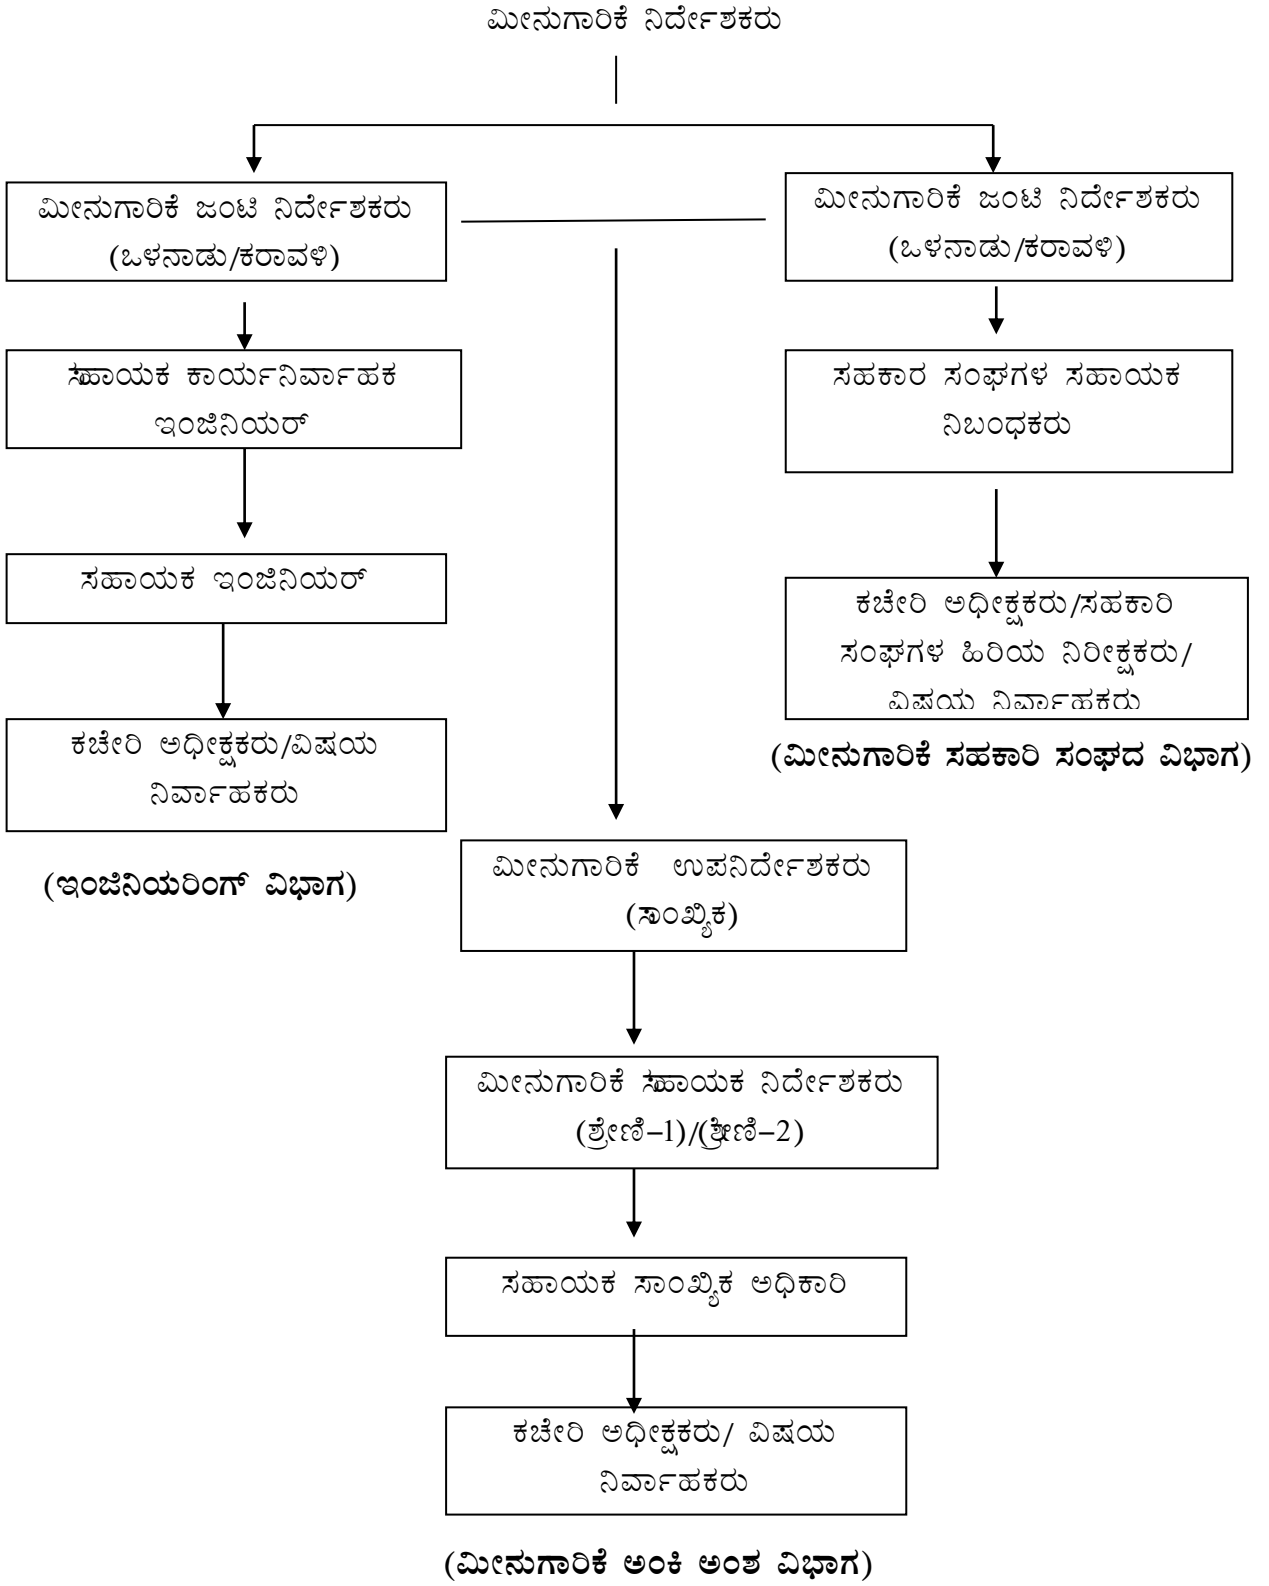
ಮೀನುಗಾರಿಕೆ ನಿರ್ದೇಶಕರು

ಮೀನುಗಾರಿಕೆ ಜಂಟಿ ನಿರ್ದೇಶಕರು (ಒಳನಾಡು/ಕರಾವಳಿ)

ಸಹಾಯಕ ಕಾರ್ಯನಿರ್ವಾಹಕ ಇಂಜಿನಿಯರ್

ಸಹಾಯಕ ಇಂಜಿನಿಯರ್

ಕಚೇರಿ ಅಧೀಕ್ಷಕರು/ವಿಷಯ ನಿರ್ವಾಹಕರು

(ಇಂಜಿನಿಯರಿಂಗ್ ವಿಭಾಗ)

ಮೀನುಗಾರಿಕೆ ಜಂಟಿ ನಿರ್ದೇಶಕರು (ಒಳನಾಡು/ಕರಾವಳಿ)

ಸಹಕಾರ ಸಂಘಗಳ ಸಹಾಯಕ ನಿಬಂಧಕರು

ಕಚೇರಿ ಅಧೀಕ್ಷಕರು/ಸಹಕಾರಿ ಸಂಘಗಳ ಹಿರಿಯ ನಿರೀಕ್ಷಕರು/ ವಿಷಯ ನಿರ್ವಾಹಕರು

(ಮೀನುಗಾರಿಕೆ ಸಹಕಾರಿ ಸಂಘದ ವಿಭಾಗ)

ಮೀನುಗಾರಿಕೆ ಉಪನಿರ್ದೇಶಕರು (ಸಾಂಖ್ಯಿಕ)

ಮೀನುಗಾರಿಕೆ ಸಹಾಯಕ ನಿರ್ದೇಶಕರು (ಶ್ರೇಣಿ–1)/(ಶ್ರೇಣಿ–2)

ಸಹಾಯಕ ಸಾಂಖ್ಯಿಕ ಅಧಿಕಾರಿ

ಕಚೇರಿ ಅಧೀಕ್ಷಕರು/ ವಿಷಯ ನಿರ್ವಾಹಕರು

(ಮೀನುಗಾರಿಕೆ ಅಂಕಿ ಅಂಶ ವಿಭಾಗ)